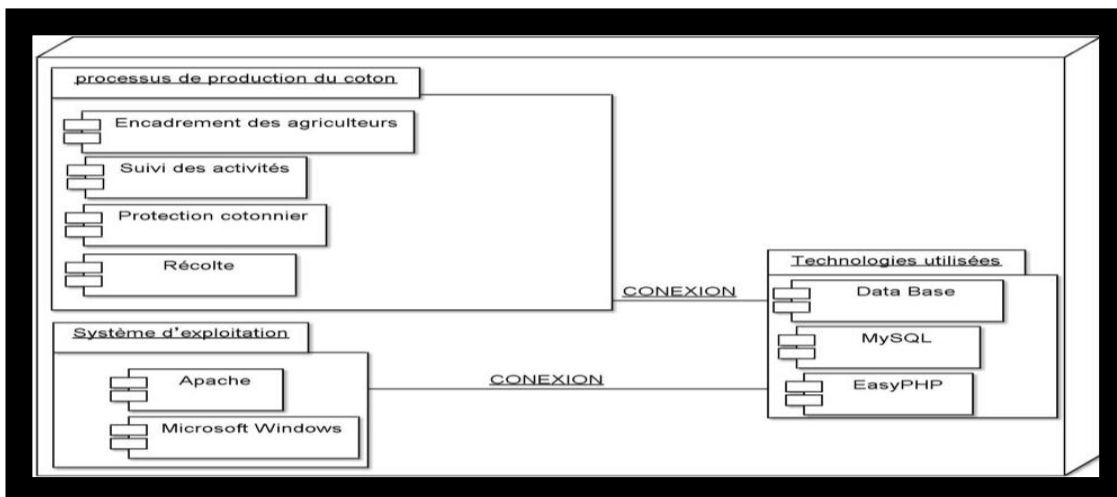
processus de production du coton

Encadrement des agriculteurs

Suivi des activités

Protection cotonnier

Récolte

CONEXION

Technologies utilisées

Data Base

MySQL

EasyPHP

Système d'exploitation

Apache

Microsoft Windows

CONEXION